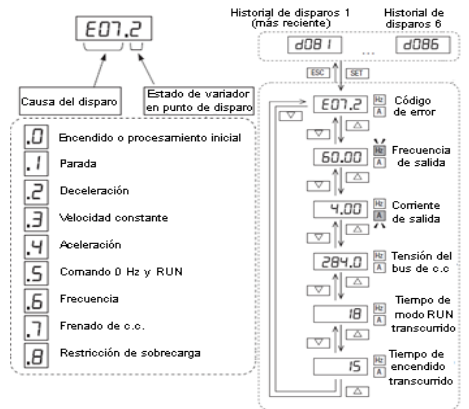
E07.2

Causa del disparo

Estado de variador en punto de disparo

.0 Encendido o procesamiento inicial

.1 Parada

.2 Deceleración

.3 Velocidad constante

.4 Aceleración

.5 Comando 0 Hz y RUN

.6 Frecuencia

.7 Frenado de c.c.

.8 Restricción de sobrecarga

Historial de disparos 1 (más reciente)

Historial de disparos 6

d081 ... d086

ESC SET

E07.2 Hz A Código de error

60.00 Hz A Frecuencia de salida

4.00 Hz A Corriente de salida

284.0 Hz A Tensión del bus de c.c

18 Hz A Tiempo de modo RUN transcurrido

15 Hz A Tiempo de encendido transcurrido